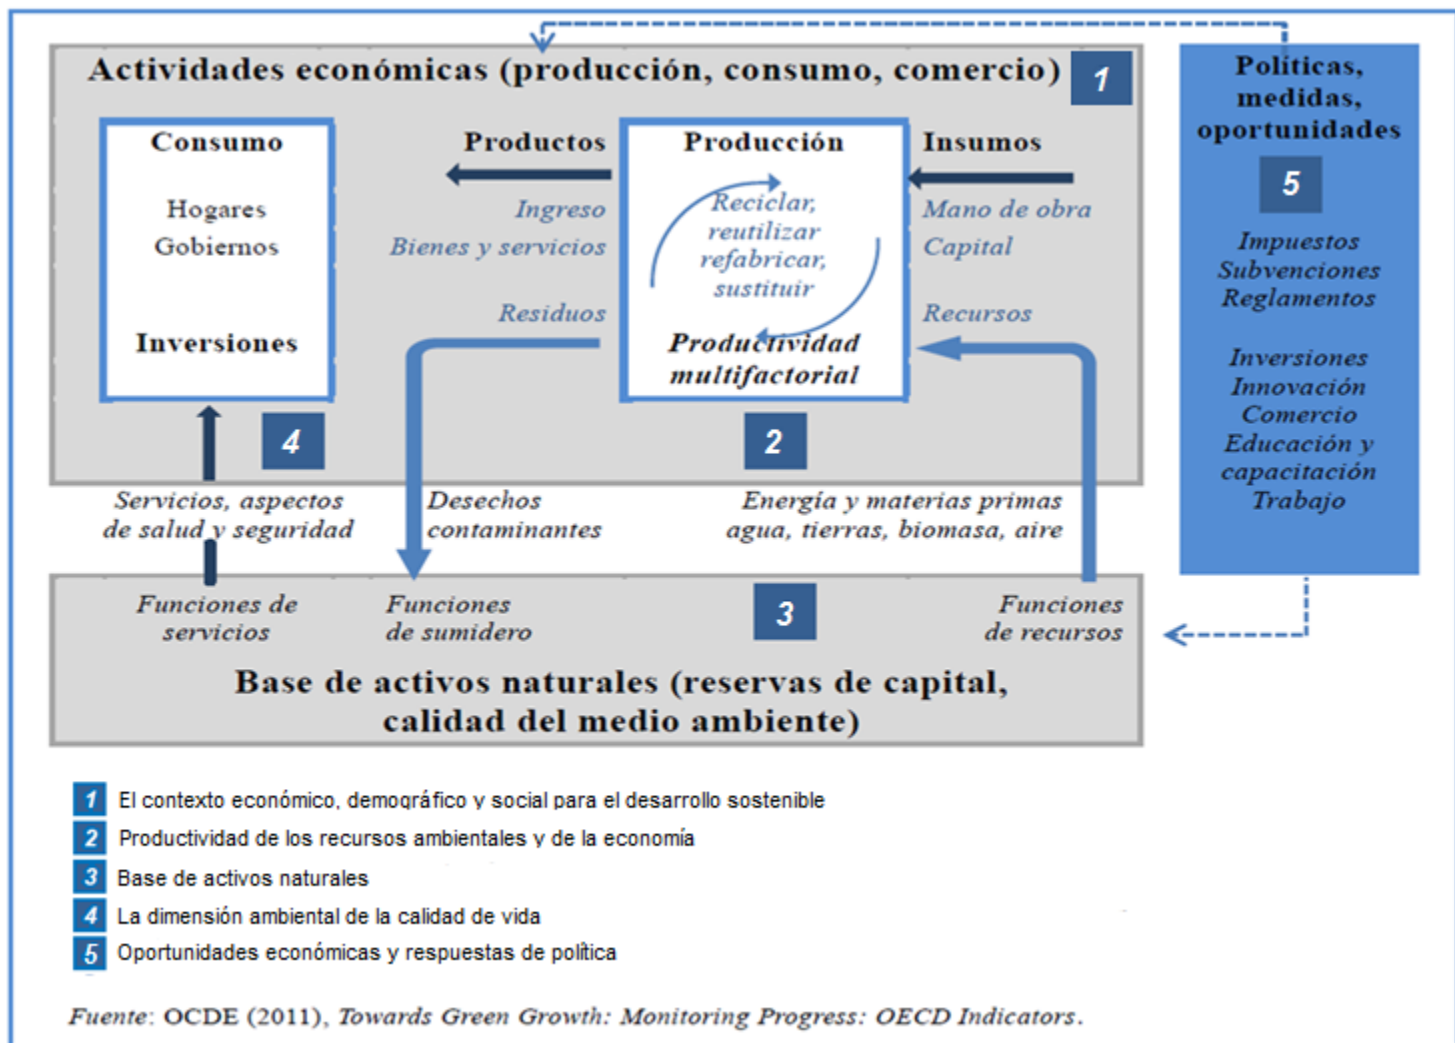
Actividades económicas (producción, consumo, comercio) 1

Políticas, medidas, oportunidades

5

Impuestos
Subvenciones
Reglamentos

Inversiones
Innovación
Comercio
Educación y capacitación
Trabajo

Consumo

Hogares
Gobiernos

Inversiones

4

Productos

Ingreso
Bienes y servicios

Residuos

Producción

Reciclar, reutilizar refabricar, sustituir

Productividad multifactorial

2

Insumos

Mano de obra
Capital

Recursos

Servicios, aspectos de salud y seguridad

Desechos contaminantes

Energía y materias primas agua, tierras, biomasa, aire

Funciones de servicios

Funciones de sumidero

3

Funciones de recursos

Base de activos naturales (reservas de capital, calidad del medio ambiente)

1 El contexto económico, demográfico y social para el desarrollo sostenible
2 Productividad de los recursos ambientales y de la economía
3 Base de activos naturales
4 La dimensión ambiental de la calidad de vida
5 Oportunidades económicas y respuestas de política

Fuente: OCDE (2011), Towards Green Growth: Monitoring Progress: OECD Indicators.